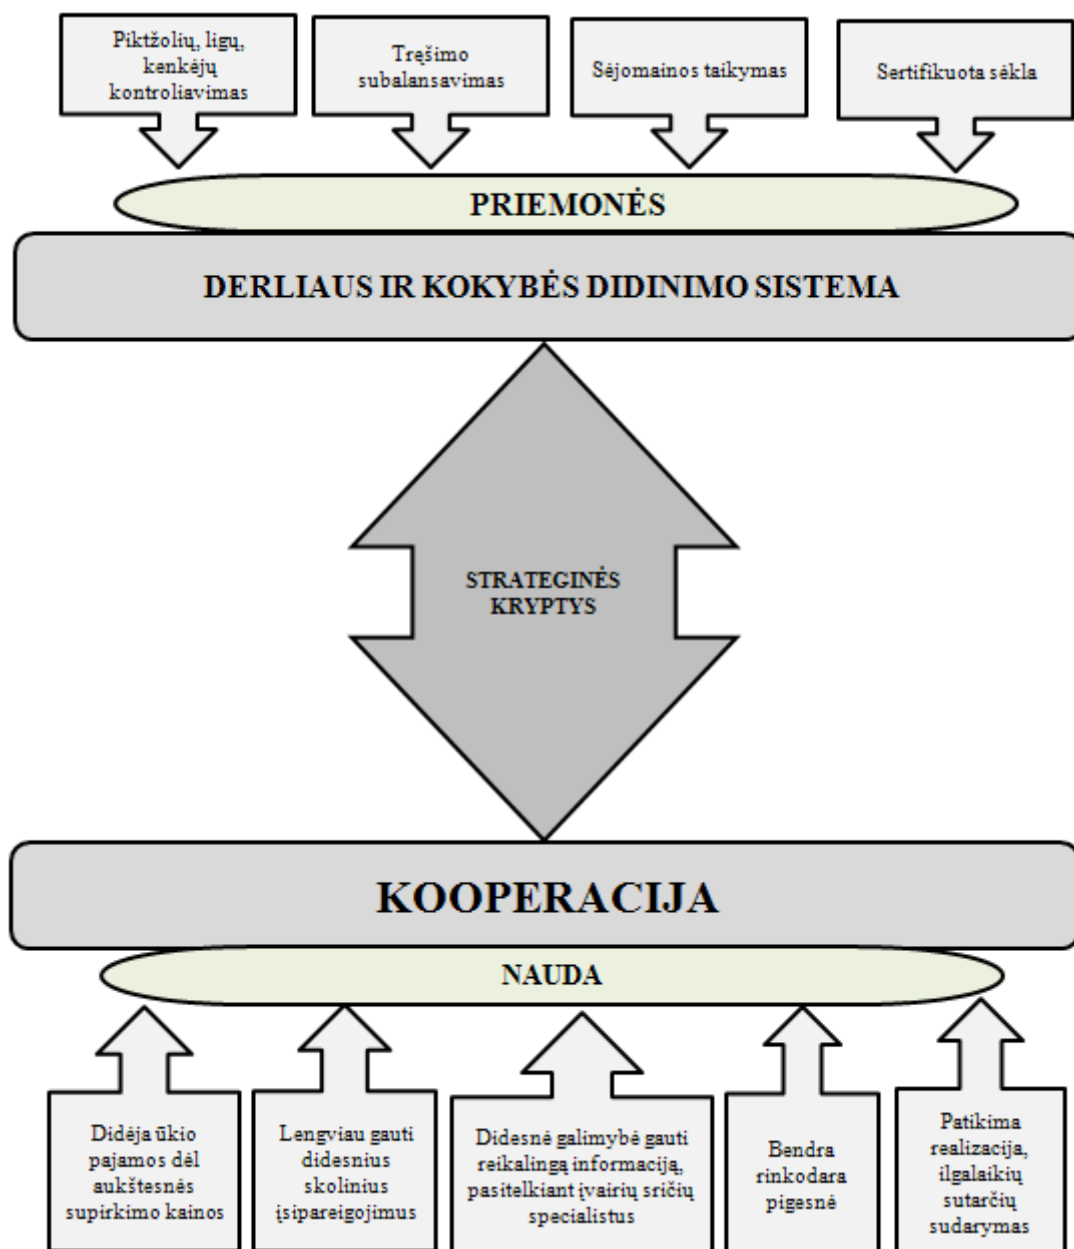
Piktžolių, ligų, kenkėjų kontroliavimas

Tręšimo subalansavimas

Sėjomainos taikymas

Sertifikuota sėkla

PRIEMONĖS

DERLIAUS IR KOKYBĖS DIDINIMO SISTEMA

STRATEGINĖS KRYPTYS

KOOPERACIJA

NAUDA

Didėja ūkio pajamos dėl aukštesnės supirkimo kainos

Lengviau gauti didesnius skolinius įsipareigojimus

Didesnė galimybė gauti reikalingą informaciją, pasitelkiant įvairių sričių specialistus

Bendra rinkodara pigesnė

Patikima realizacija, ilgalaikių sutarčių sudarymas